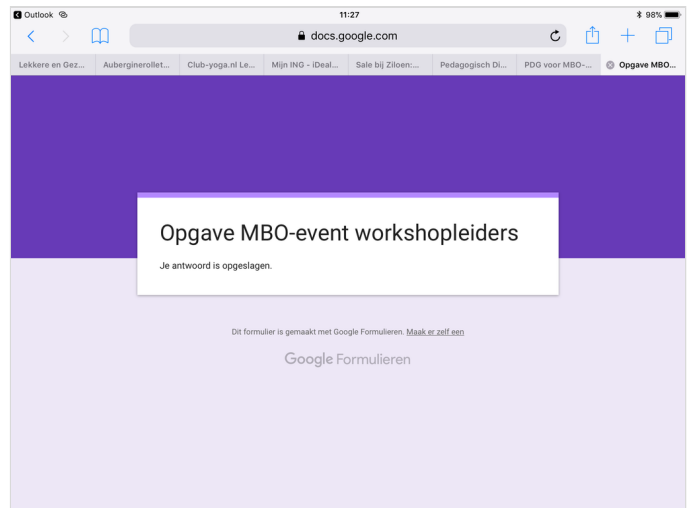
Outlook 11:27 98%

docs.google.com

Lekkere en Gez... | Auberginerollet... | Club-yoga.nl Le... | Mijn ING - iDeal... | Sale bij Ziloen:... | Pedagogisch Di... | PDG voor MBO-... | Opgave MBO...

Opgave MBO-event workshopleiders

Je antwoord is opgeslagen.

Dit formulier is gemaakt met Google Formulieren. Maak er zelf een

Google Formulieren